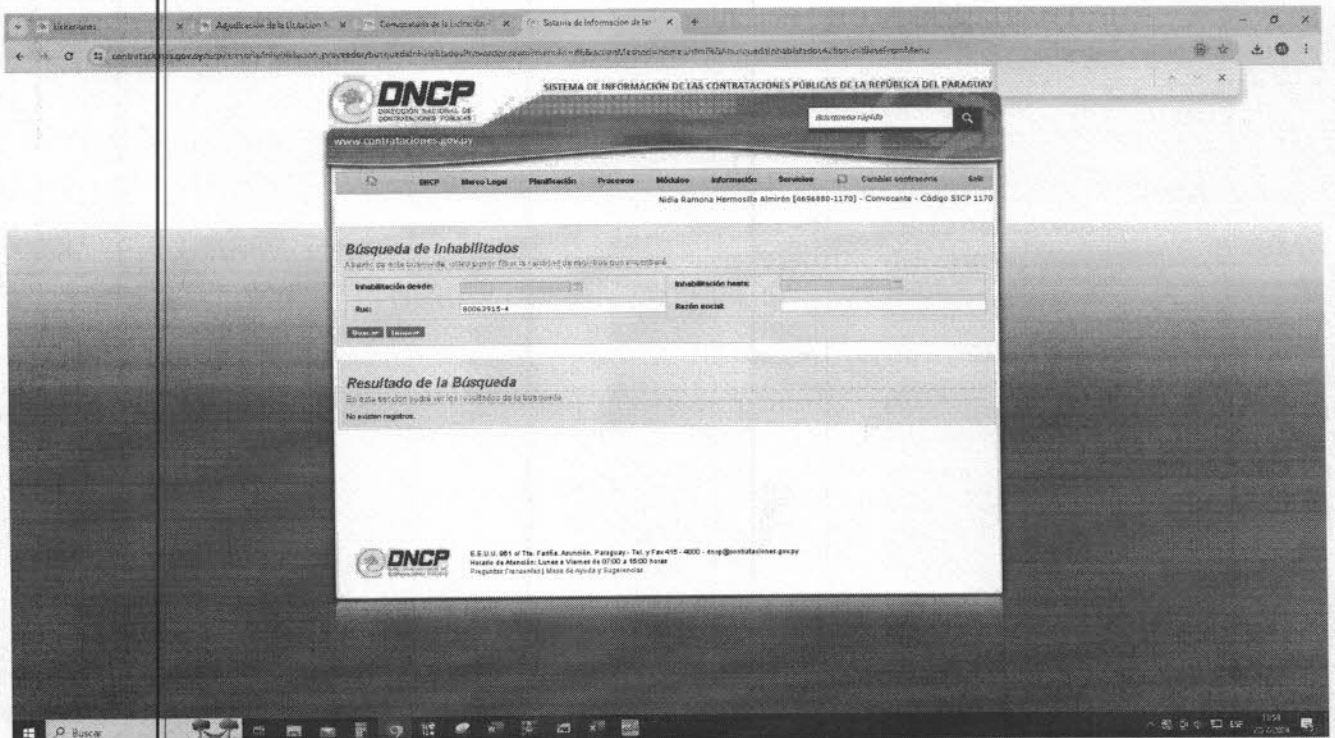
Licitaciones | Adjudicación de la Licitación | Convocatoria de la Licitación | Sistema de Información de las

contrataciones.gov.py/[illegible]

DNCP
DIRECCIÓN NACIONAL DE CONTRATACIONES PÚBLICAS

SISTEMA DE INFORMACIÓN DE LAS CONTRATACIONES PÚBLICAS DE LA REPÚBLICA DEL PARAGUAY

Búsqueda rápida

www.contrataciones.gov.py

DNCP | Marco Legal | Planificación | Procesos | Módulos | Información | Servicios | Cambiar contraseña | Salir

Nidia Ramona Hermosilla Almirón [4696880-1170] - Convocante - Código SICP 1170

Búsqueda de Inhabilitados
A través de esta búsqueda, usted puede filtrar la cantidad de registros que encontrará

Inhabilitación desde:
Inhabilitación hasta:
Ruc: 80063915-4
Razón social:

Buscar | Limpiar

Resultado de la Búsqueda
En esta sección podrá ver los resultados de la búsqueda

No existen registros.

DNCP
E.E.U.U. 961 c/ Tte. Fariña, Asunción, Paraguay - Tel. y Fax 415 - 4000 - dncp@contrataciones.gov.py
Horario de Atención: Lunes a Viernes de 07:00 a 15:00 horas
Preguntas Frecuentes | Mesa de Ayuda y Sugerencias

Buscar